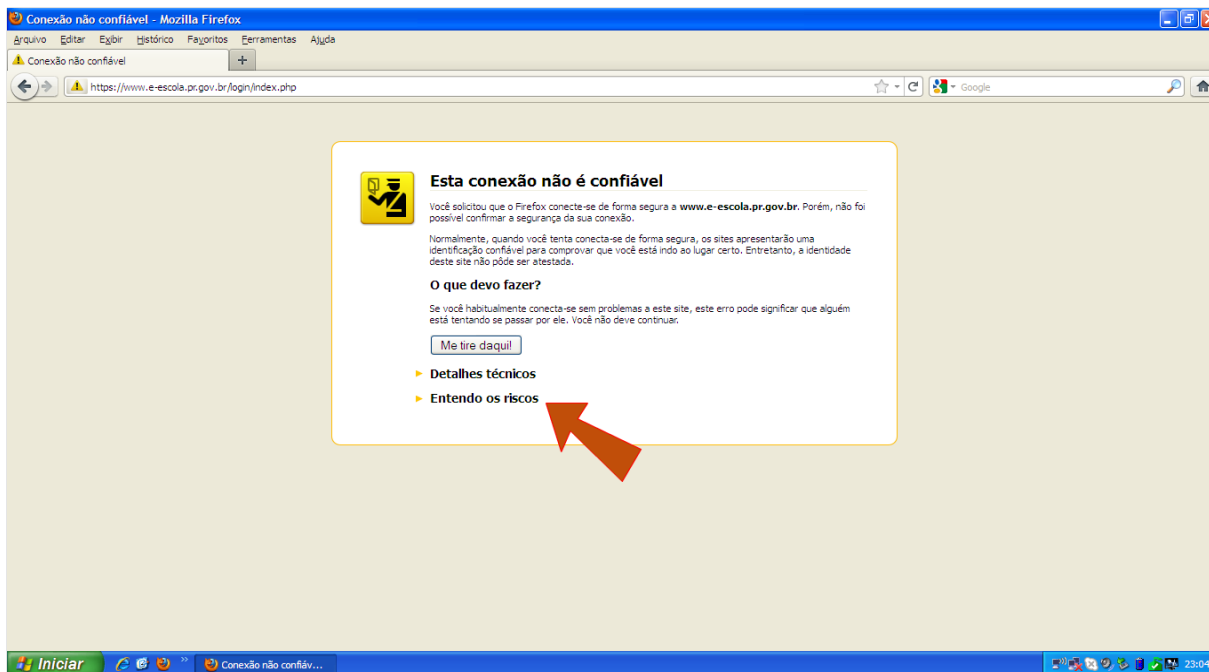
Conexão não confiável - Mozilla Firefox

Arquivo Editar Exibir Histórico Favoritos Ferramentas Ajuda

Conexão não confiável +

https://www.e-escola.pr.gov.br/login/index.php

Google

Esta conexão não é confiável

Você solicitou que o Firefox conecte-se de forma segura a **www.e-escola.pr.gov.br**. Porém, não foi possível confirmar a segurança da sua conexão.

Normalmente, quando você tenta conecta-se de forma segura, os sites apresentarão uma identificação confiável para comprovar que você está indo ao lugar certo. Entretanto, a identidade deste site não pôde ser atestada.

O que devo fazer?

Se você habitualmente conecta-se sem problemas a este site, este erro pode significar que alguém está tentando se passar por ele. Você não deve continuar.

Me tire daqui!

Detalhes técnicos

Entendo os riscos

Iniciar

Conexão não confiáv...

23:04